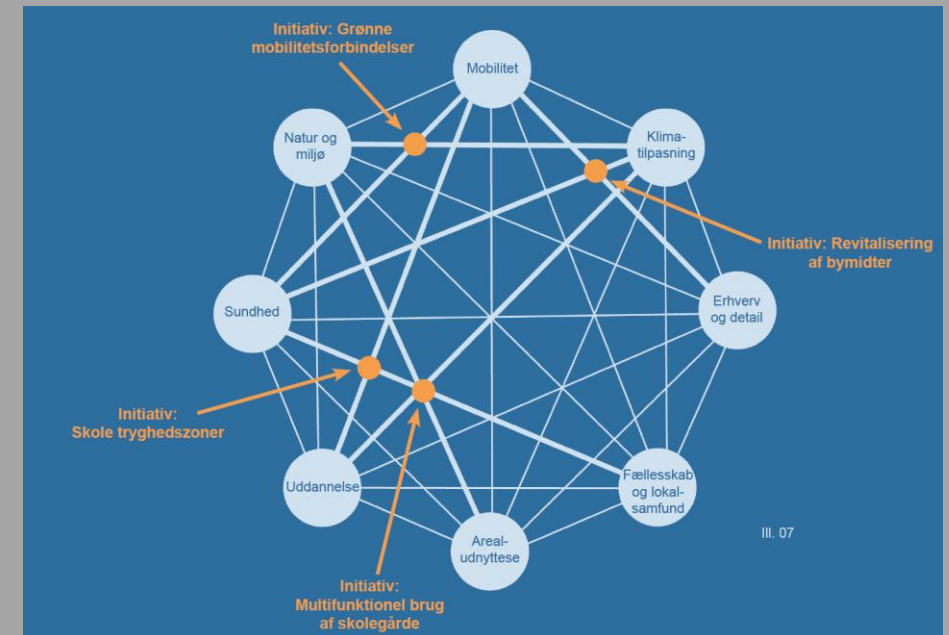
Initiativ: Grønne mobilitetsforbindelser

Mobilitet

Natur og miljø

Klima-tilpasning

Initiativ: Revitalisering af bymidter

Sundhed

Erhverv og detail

Initiativ: Skole tryghedszoner

Uddannelse

Fællesskab og lokal-samfund

Areal-udnyttese

Ill. 07

Initiativ: Multifunktionel brug af skolegårde